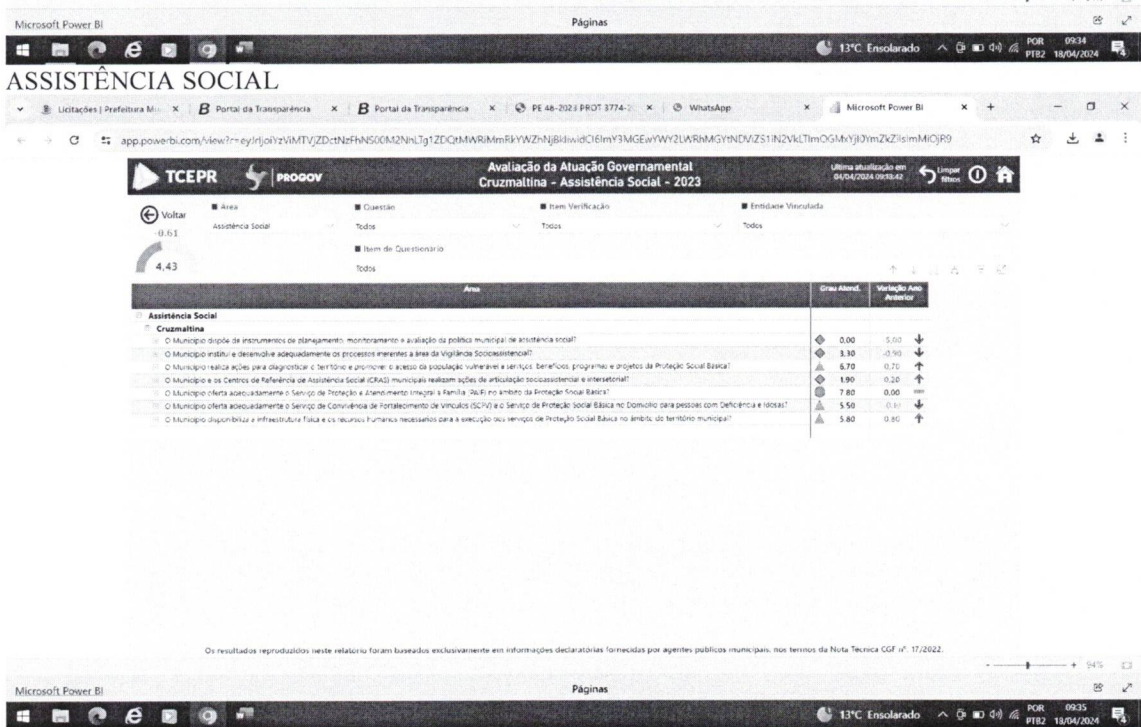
Microsoft Power BI

Páginas

13°C Ensolarado POR PTB2 09:34 18/04/2024

ASSISTÊNCIA SOCIAL

Licitações | Prefeitura M... × Portal da Transparência × Portal da Transparência × PE 48-2023 PROT 3774-2 × WhatsApp × Microsoft Power BI × +

app.powerbi.com/view?r=eyJrIjoiYzViMTVjZDctNzFhNS00M2NhLTg1ZDQtMWRiMmRkYWZhNjBiIiwidCI6ImY3MGEwYWY2LWRhMGYtNDViZS1lN2VkLTlmOGMxYjI0YmZkZiIsImMiOjR9

TCEPR PROGOV

Avaliação da Atuação Governamental
Cruzmaltina - Assistência Social - 2023

Última atualização em 04/04/2024 09:18:42

Limpar filtros

Voltar

-0,61

4,43

Área
Assistência Social

Questão
Todos

Item Verificação
Todos

Entidade Vinculada
Todos

Item de Questionário
Todos

| Área | Grau Atend. | Variação Ano Anterior |
|---|---|---|
| Assistência Social | | |
| Cruzmaltina | | |
| O Município dispõe de instrumentos de planejamento, monitoramento e avaliação da política municipal de assistência social? | 0,00 | -5,00 |
| O Município institui e desenvolve adequadamente os processos inerentes à área da Vigilância Socioassistencial? | 3,30 | -0,90 |
| O Município realiza ações para diagnosticar o território e promover o acesso da população vulnerável a serviços, benefícios, programas e projetos da Proteção Social Básica? | 6,70 | 0,70 |
| O Município e os Centros de Referência de Assistência Social (CRAS) municipais realizam ações de articulação socioassistencial e intersetorial? | 1,90 | 0,20 |
| O Município oferta adequadamente o Serviço de Proteção e Atendimento Integral à Família (PAIF) no âmbito da Proteção Social Básica? | 7,80 | 0,00 |
| O Município oferta adequadamente o Serviço de Convivência de Fortalecimento de Vínculos (SCFV) e o Serviço de Proteção Social Básica no Domicílio para pessoas com Deficiência e Idosas? | 5,50 | -0,10 |
| O Município disponibiliza a infraestrutura física e os recursos humanos necessários para a execução dos serviços de Proteção Social Básica no âmbito do território municipal? | 5,80 | 0,80 |

Os resultados reproduzidos neste relatório foram baseados exclusivamente em informações declaratórias fornecidas por agentes públicos municipais, nos termos da Nota Técnica CGF nº. 17/2022.

94%

Microsoft Power BI

Páginas

13°C Ensolarado POR PTB2 09:35 18/04/2024